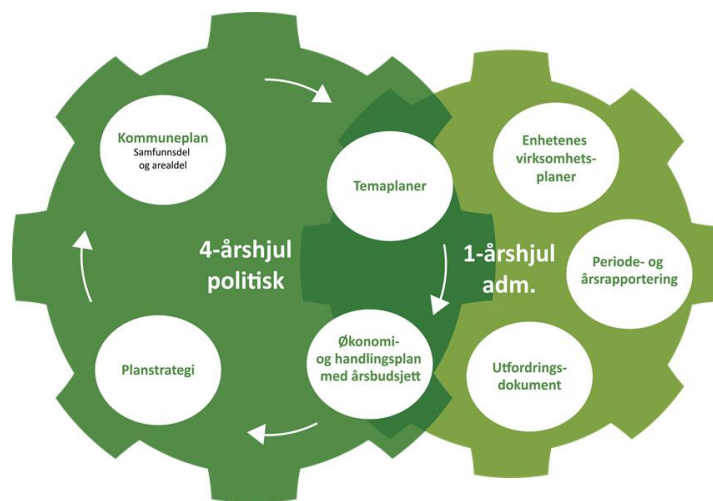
Kommuneplan
Samfunnsdel og arealdel

Temaplaner

4-årshjul politisk

Planstrategi

Økonomi- og handlingsplan med årsbudsjett

Enhetenes virksomhetsplaner

1-årshjul adm.

Periode- og årsrapportering

Utfordringsdokument